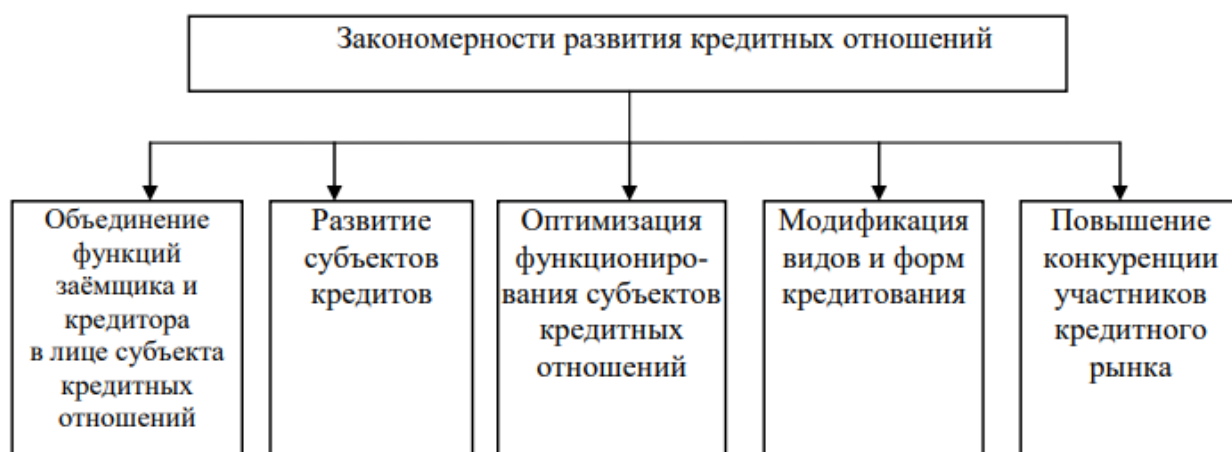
Закономерности развития кредитных отношений

Объединение функций заёмщика и кредитора в лице субъекта кредитных отношений

Развитие субъектов кредитов

Оптимизация функционирования субъектов кредитных отношений

Модификация видов и форм кредитования

Повышение конкуренции участников кредитного рынка